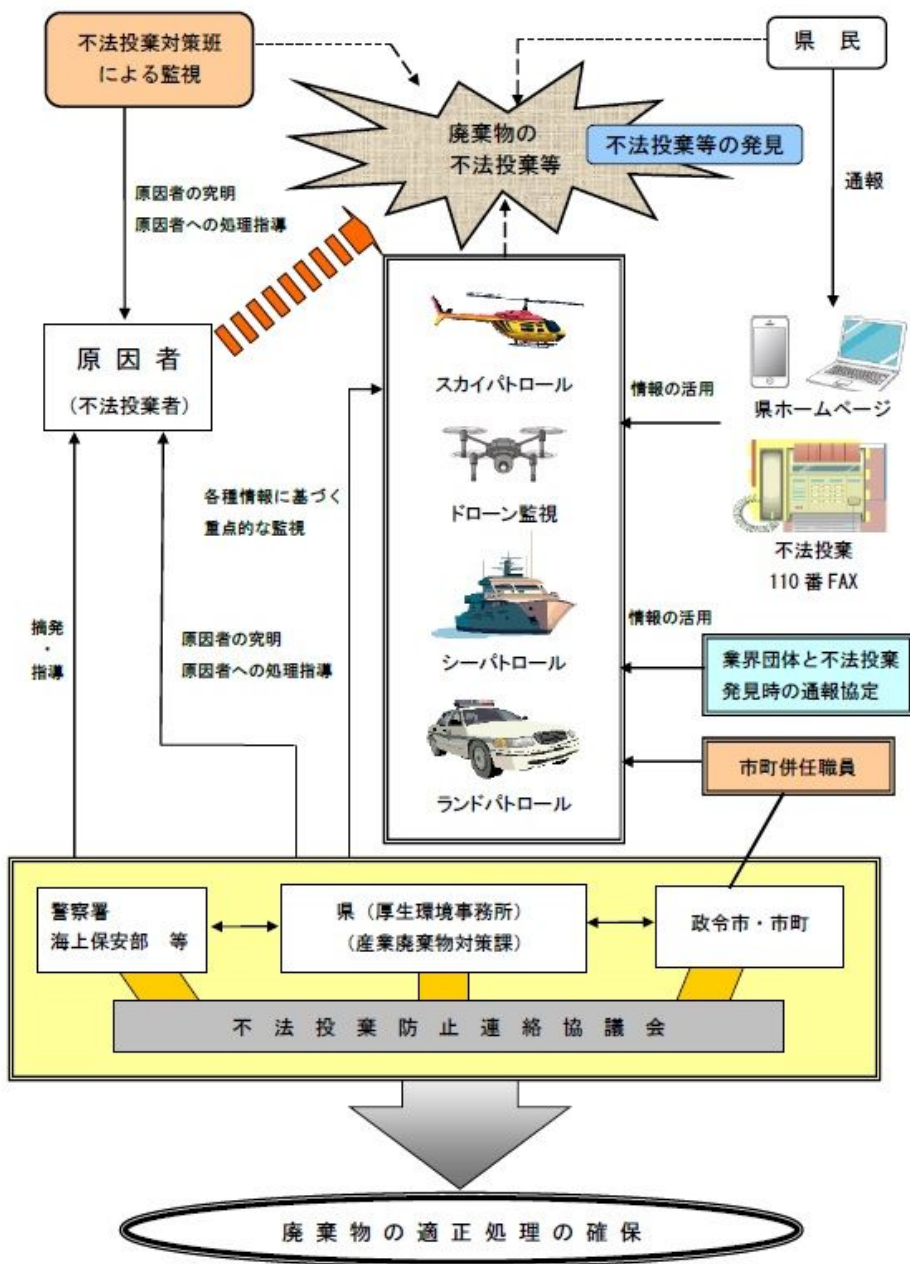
不法投棄対策班による監視

県　民

廃棄物の不法投棄等

不法投棄等の発見

通報

原因者の究明
原因者への処理指導

原 因 者
（不法投棄者）

スカイパトロール

情報の活用

県ホームページ

ドローン監視

各種情報に基づく重点的な監視

不法投棄
110 番 FAX

情報の活用

摘発
・
指導

原因者の究明
原因者への処理指導

シーパトロール

業界団体と不法投棄発見時の通報協定

ランドパトロール

市町併任職員

警察署
海上保安部　等

県（厚生環境事務所）
（産業廃棄物対策課）

政令市・市町

不 法 投 棄 防 止 連 絡 協 議 会

廃 棄 物 の 適 正 処 理 の 確 保